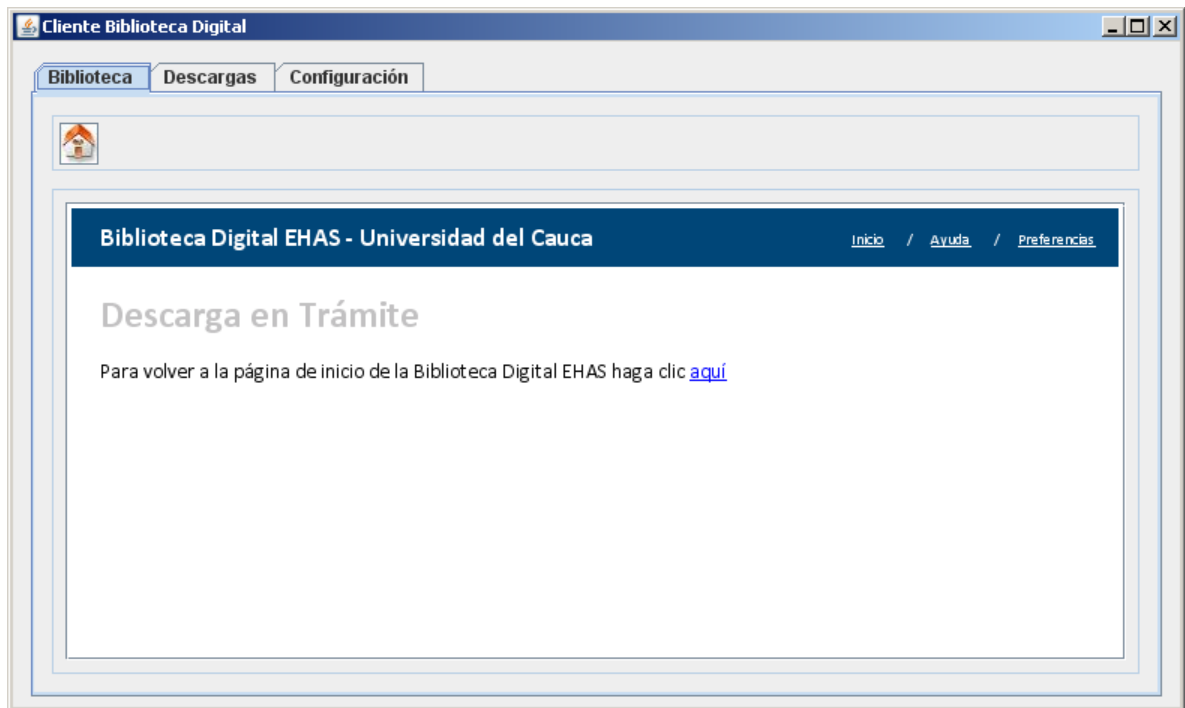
Cliente Biblioteca Digital

Biblioteca | Descargas | Configuración

Biblioteca Digital EHAS - Universidad del Cauca

Inicio / Ayuda / Preferencias

Descarga en Trámite

Para volver a la página de inicio de la Biblioteca Digital EHAS haga clic aquí